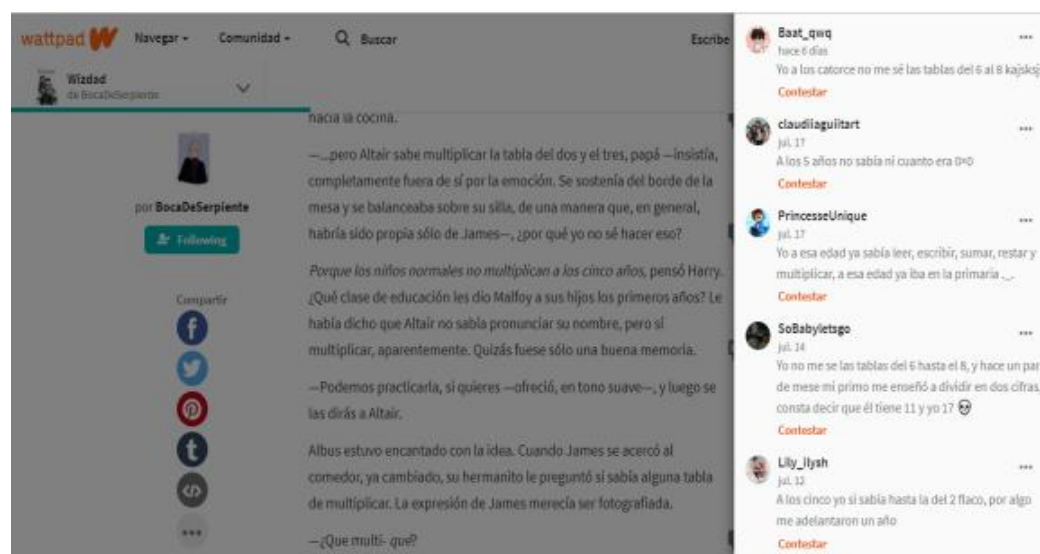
wattpad Navegar ▾ Comunidad ▾ Buscar Escribe

Wizdad
de BocaDeSerpiente

por BocaDeSerpiente

Following

Compartir

hacia la cocina.

—...pero Altair sabe multiplicar la tabla del dos y el tres, papá —insistía, completamente fuera de sí por la emoción. Se sostenía del borde de la mesa y se balanceaba sobre su silla, de una manera que, en general, habría sido propia sólo de James—, ¿por qué yo no sé hacer eso?

Porque los niños normales no multiplican a los cinco años, pensó Harry. ¿Qué clase de educación les dio Malfoy a sus hijos los primeros años? Le había dicho que Altair no sabía pronunciar su nombre, pero sí multiplicar, aparentemente. Quizás fuese sólo una buena memoria.

—Podemos practicarla, si quieres —ofreció, en tono suave—, y luego se las dirás a Altair.

Albus estuvo encantado con la idea. Cuando James se acercó al comedor, ya cambiado, su hermanito le preguntó si sabía alguna tabla de multiplicar. La expresión de James merecía ser fotografiada.

—¿Que multi- qué?

Baat_qwq
hace 6 días
Yo a los catorce no me sé las tablas del 6 al 8 kajsksj
Contestar

claudiiaguiitart
jul. 17
A los 5 años no sabía ni cuanto era 0+0
Contestar

PrincesseUnique
jul. 17
Yo a esa edad ya sabía leer, escribir, sumar, restar y multiplicar, a esa edad ya iba en la primaria ._.
Contestar

SoBabyletsgo
jul. 14
Yo no me se las tablas del 6 hasta el 8, y hace un par de mese mi primo me enseñó a dividir en dos cifras, consta decir que él tiene 11 y yo 17 😨
Contestar

Lily_llysh
jul. 12
A los cinco yo sí sabía hasta la del 2 flaco, por algo me adelantaron un año
Contestar